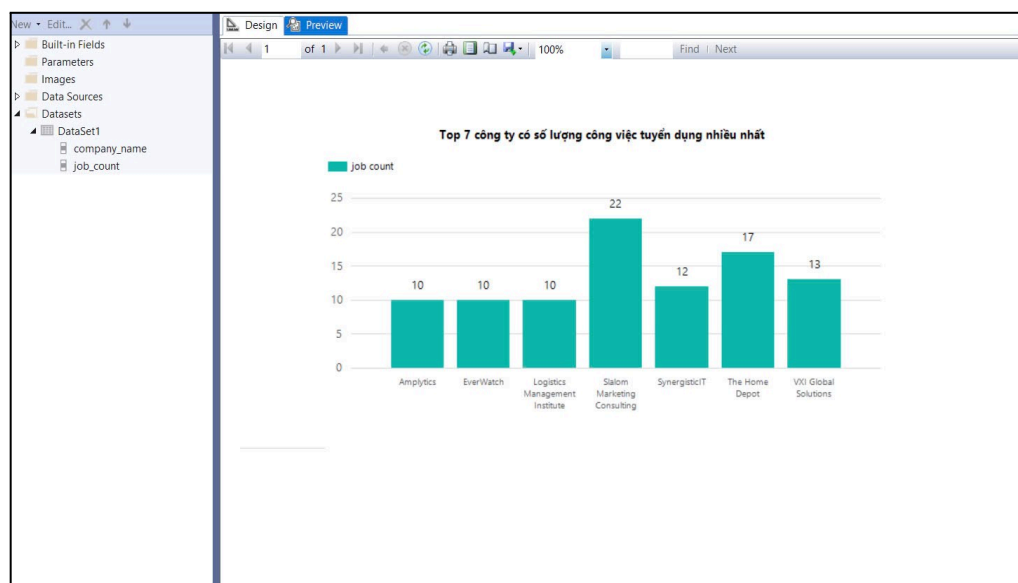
New • Edit... ✕ ↑ ↓
Built-in Fields
Parameters
Images
Data Sources
Datasets
DataSet1
company_name
job_count

Design Preview

1 of 1 100% Find | Next

Top 7 công ty có số lượng công việc tuyển dụng nhiều nhất

job count

25
20
15
10
5
0

10 10 10 22 12 17 13

Amplytics
EverWatch
Logistics Management Institute
Slalom Marketing Consulting
SynergisticIT
The Home Depot
VXI Global Solutions